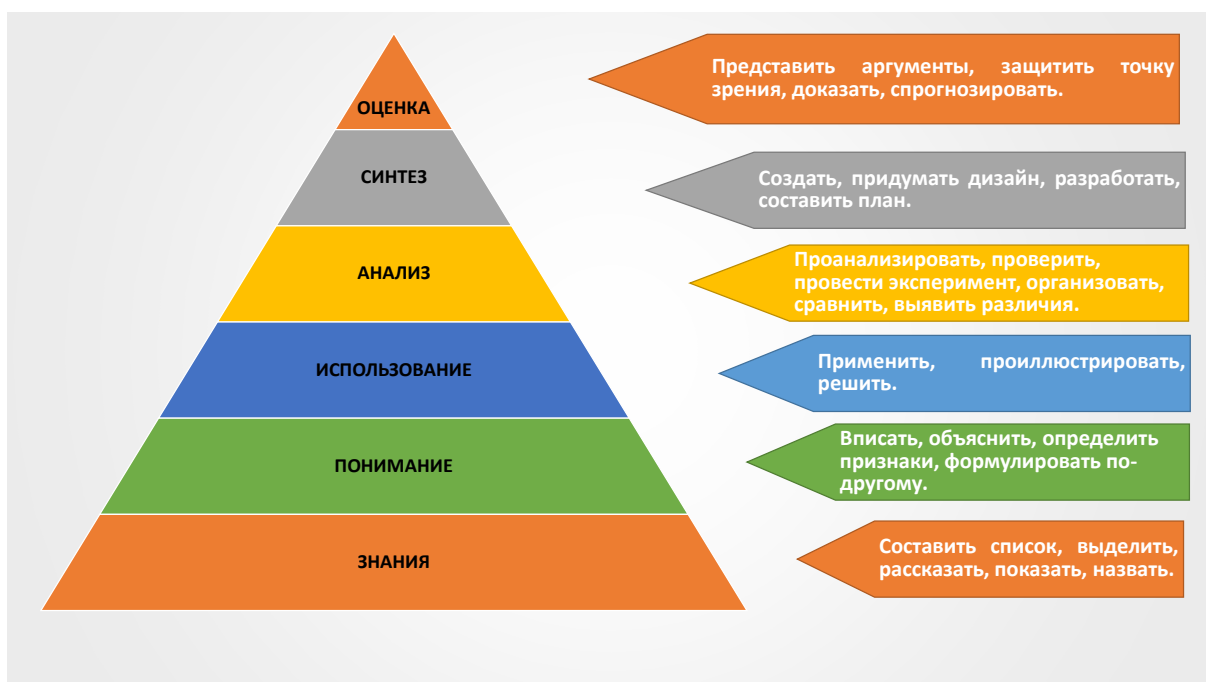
ОЦЕНКА

СИНТЕЗ

АНАЛИЗ

ИСПОЛЬЗОВАНИЕ

ПОНИМАНИЕ

ЗНАНИЯ

Представить аргументы, защитить точку зрения, доказать, спрогнозировать.

Создать, придумать дизайн, разработать, составить план.

Проанализировать, проверить, провести эксперимент, организовать, сравнить, выявить различия.

Применить, проиллюстрировать, решить.

Вписать, объяснить, определить признаки, формулировать по-другому.

Составить список, выделить, рассказать, показать, назвать.